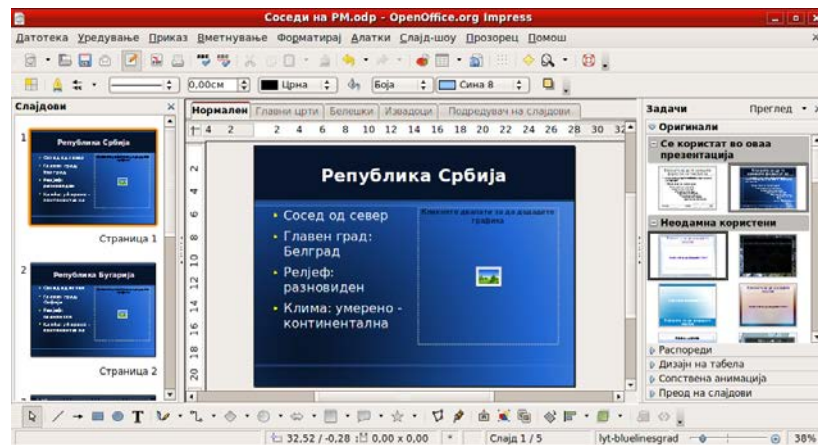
Соседи на РМ.odp - OpenOffice.org Impress

Датотека Уредување Приказ Вметнување Форматирај Алатки Слајд-шоу Прозорец Помош

0,00cm Црна Боја Сина 8

Слајдови

Република Србија

Страница 1

Република Бугарија

Страница 2

Нормален Главни црти Белешки Изводоци Подредувач на слајдови

Република Србија

• Сосед од север
• Главен град: Белград
• Релјеф: разновиден
• Клима: умерено - континентална

Кликнете двапати за да додадете графика

Задачи Преглед

Оригинали

Се користат во оваа презентација

Неодамна користени

Распореди
Дизајн на табела
Сопствена анимација
Преод на слајдови

32,52 / -0,28 0,00 x 0,00 Слајд 1 / 5 lyt-bluelinesgrad 38%